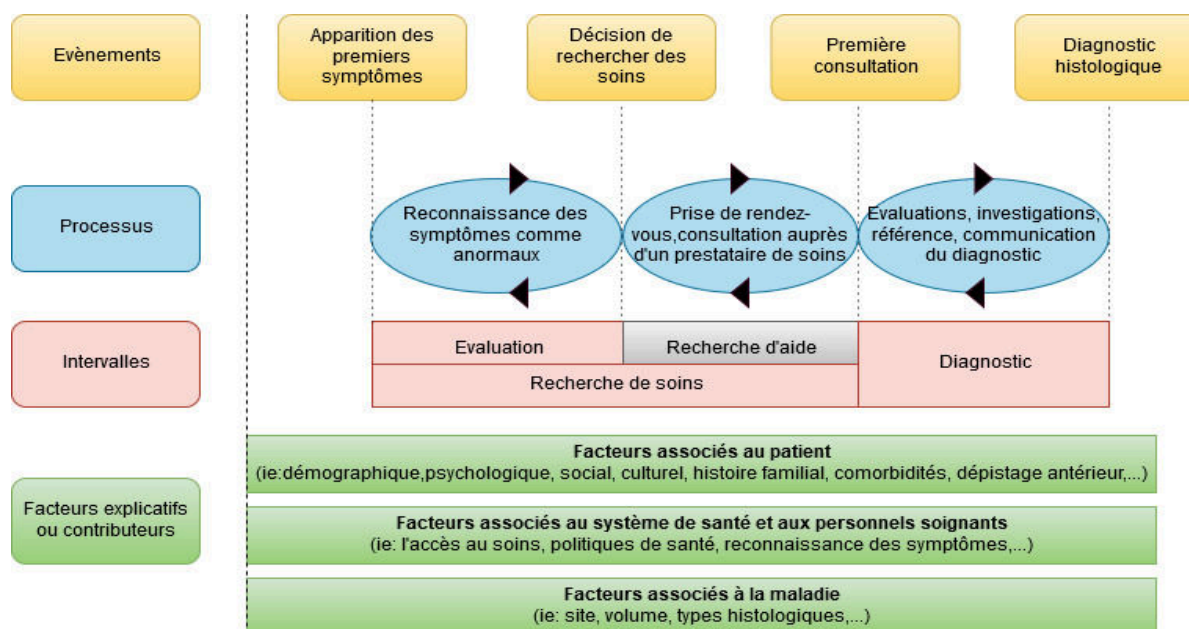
Evènements

Apparition des premiers symptômes

Décision de rechercher des soins

Première consultation

Diagnostic histologique

Processus

Reconnaissance des symptômes comme anormaux

Prise de rendez-vous,consultation auprès d'un prestataire de soins

Evaluations, investigations, référence, communication du diagnostic

Intervalles

| Evaluation | Recherche d'aide | Diagnostic |
|---|---|---|
| Recherche de soins | | |

Facteurs explicatifs ou contributeurs

**Facteurs associés au patient**
(ie:démographique,psychologique, social, culturel, histoire familial, comorbidités, dépistage antérieur,...)

**Facteurs associés au système de santé et aux personnels soignants**
(ie: l'accès au soins, politiques de santé, reconnaissance des symptômes,...)

**Facteurs associés à la maladie**
(ie: site, volume, types histologiques,...)